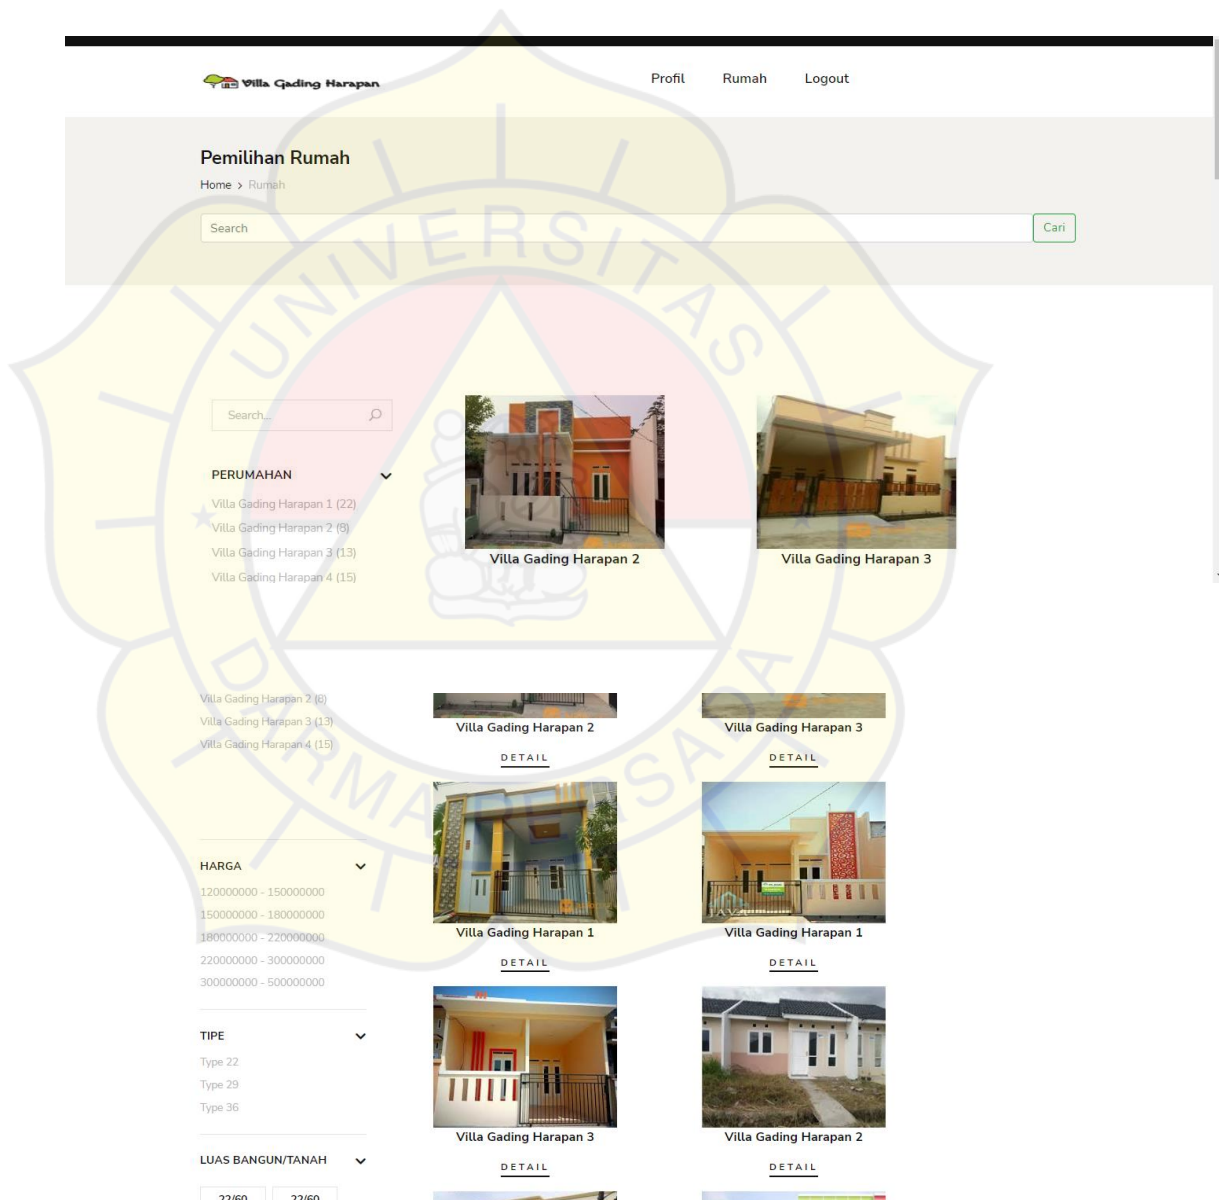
Villa Gading Harapan

Profil Rumah Logout

Pemilihan Rumah

Home > Rumah

Search

Cari

Search...

PERUMAHAN

Villa Gading Harapan 1 (22)
Villa Gading Harapan 2 (8)
Villa Gading Harapan 3 (13)
Villa Gading Harapan 4 (15)

Villa Gading Harapan 2

Villa Gading Harapan 3

Villa Gading Harapan 2 (8)
Villa Gading Harapan 3 (13)
Villa Gading Harapan 4 (15)

Villa Gading Harapan 2

DETAIL

Villa Gading Harapan 3

DETAIL

HARGA

120000000 - 150000000
150000000 - 180000000
180000000 - 220000000
220000000 - 300000000
300000000 - 500000000

Villa Gading Harapan 1

DETAIL

Villa Gading Harapan 1

DETAIL

TIPE

Type 22
Type 29
Type 36

Villa Gading Harapan 3

DETAIL

Villa Gading Harapan 2

DETAIL

LUAS BANGUN/TANAH

22/60 22/60